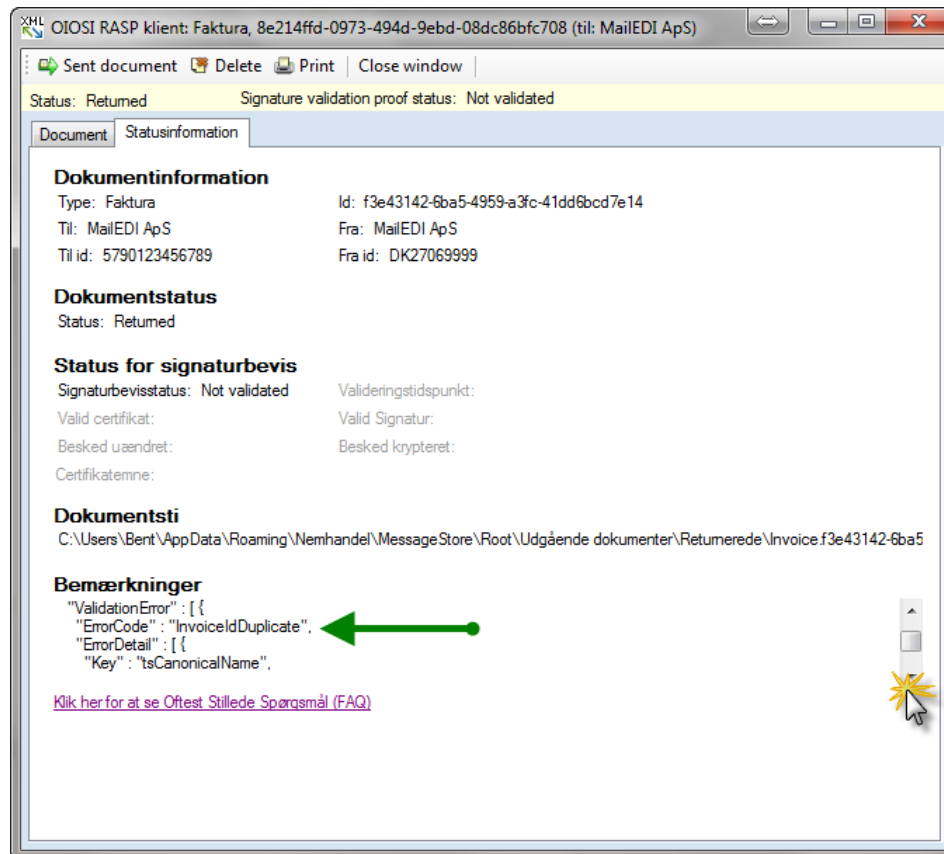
XML OIOSI RASP klient: Faktura, 8e214ffd-0973-494d-9ebd-08dc86bfc708 (til: MailEDI ApS)

Sent document Delete Print Close window

Status: Returned Signature validation proof status: Not validated

Document Statusinformation

Dokumentinformation
Type: Faktura Id: f3e43142-6ba5-4959-a3fc-41dd6bcd7e14
Til: MailEDI ApS Fra: MailEDI ApS
Til id: 5790123456789 Fra id: DK27069999

Dokumentstatus
Status: Returned

Status for signaturbevis
Signaturbevisstatus: Not validated Valideringstidspunkt:
Valid certifikat: Valid Signatur:
Besked uændret: Besked krypteret:
Certifikatemne:

Dokumentsti
C:\Users\Bent\AppData\Roaming\Nemhandel\MessageStore\Root\Udgående dokumenter\Returnerede\Invoice.f3e43142-6ba5

Bemærkninger
"ValidationError" : [ {
"ErrorCode" : "InvoiceIdDuplicate",
"ErrorDetail" : [ {
"Key" : "tsCanonicalName",

Klik her for at se Oftest Stillede Spørgsmål (FAQ)